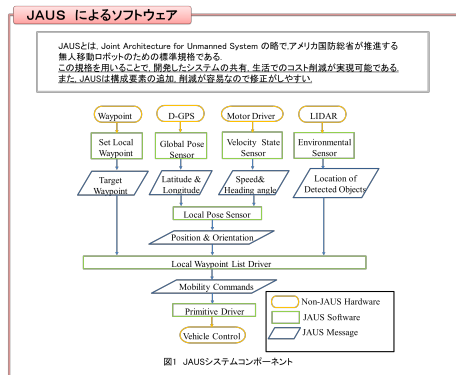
JAUS によるソフトウェア

JAUSとは，Joint Architecture for Unmanned System の略で,アメリカ国防総省が推進する無人移動ロボットのための標準規格である.
この規格を用いることで, 開発したシステムの共有, 生活でのコスト削減が実現可能である.
また, JAUSは構成要素の追加, 削減が容易なので修正がしやすい.

Waypoint

D-GPS

Motor Driver

LIDAR

Set Local Waypoint

Global Pose Sensor

Velocity State Sensor

Environmental Sensor

Target Waypoint

Latitude & Longitude

Speed& Heading angle

Location of Detected Objects

Local Pose Sensor

Position & Orientation

Local Waypoint List Driver

Mobility Commands

Primitive Driver

Vehicle Control

Non-JAUS Hardware

JAUS Software

JAUS Message

図1 JAUSシステムコンポーネント